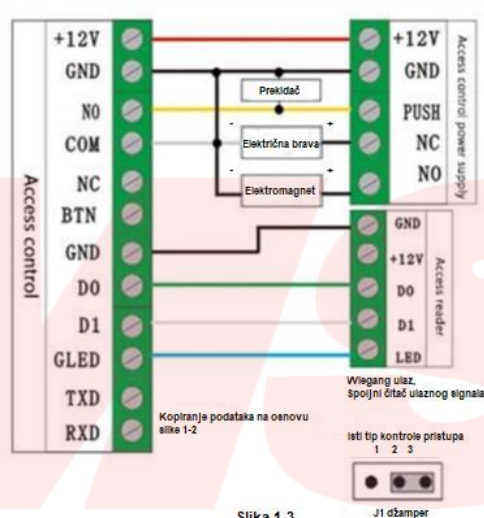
Access control

+12V
GND
NO
COM
NC
BTN
GND
D0
D1
GLED
TXD
RXD

Prekidač
Električna brava
Elektromagnet

+12V
GND
PUSH
NC
NO

Access control power supply

GND
+12V
D0
D1
LED

Access reader

Wiegang ulaz, Spojni čitač ulaznog signala

Kopiranje podataka na osnovu slike 1-2

Isti tip kontrole pristupa
1 2 3

J1 džamper

Slika 1-3